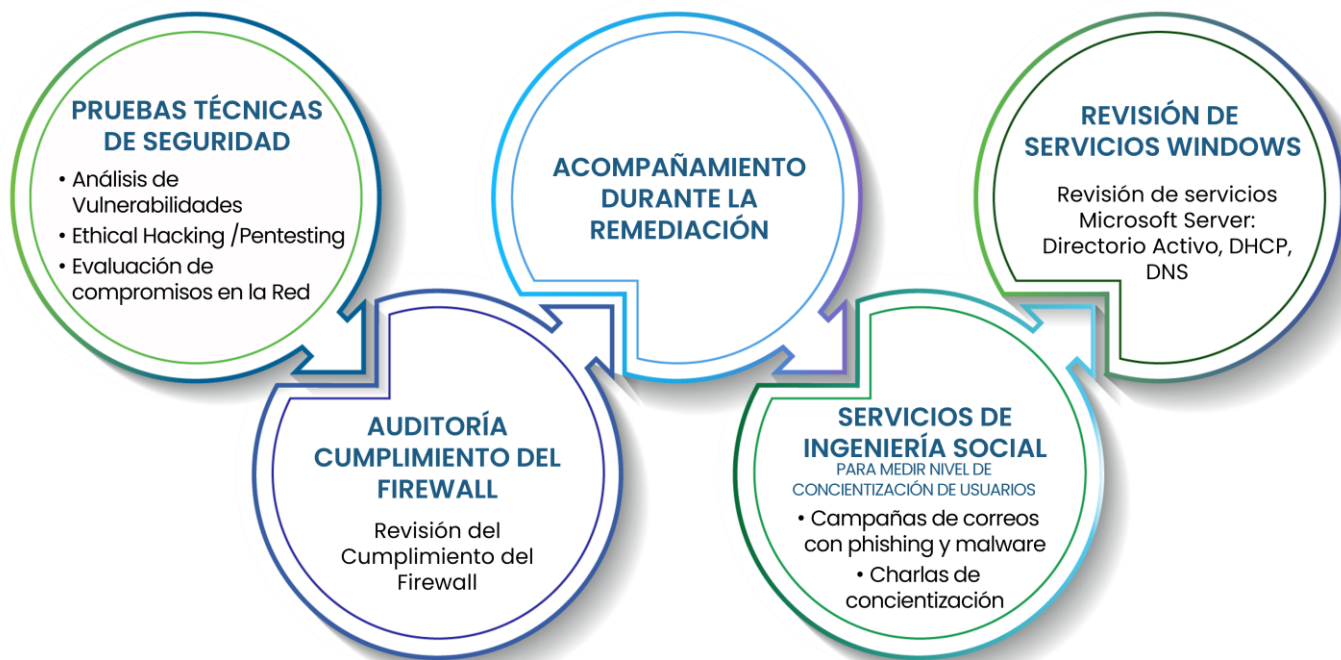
PRUEBAS TÉCNICAS DE SEGURIDAD

• Análisis de Vulnerabilidades
• Ethical Hacking /Pentesting
• Evaluación de compromisos en la Red

AUDITORÍA CUMPLIMIENTO DEL FIREWALL

Revisión del Cumplimiento del Firewall

ACOMPAÑAMIENTO DURANTE LA REMEDIACIÓN

SERVICIOS DE INGENIERÍA SOCIAL

PARA MEDIR NIVEL DE CONCIENTIZACIÓN DE USUARIOS

• Campañas de correos con phishing y malware
• Charlas de concientización

REVISIÓN DE SERVICIOS WINDOWS

Revisión de servicios Microsoft Server: Directorio Activo, DHCP, DNS